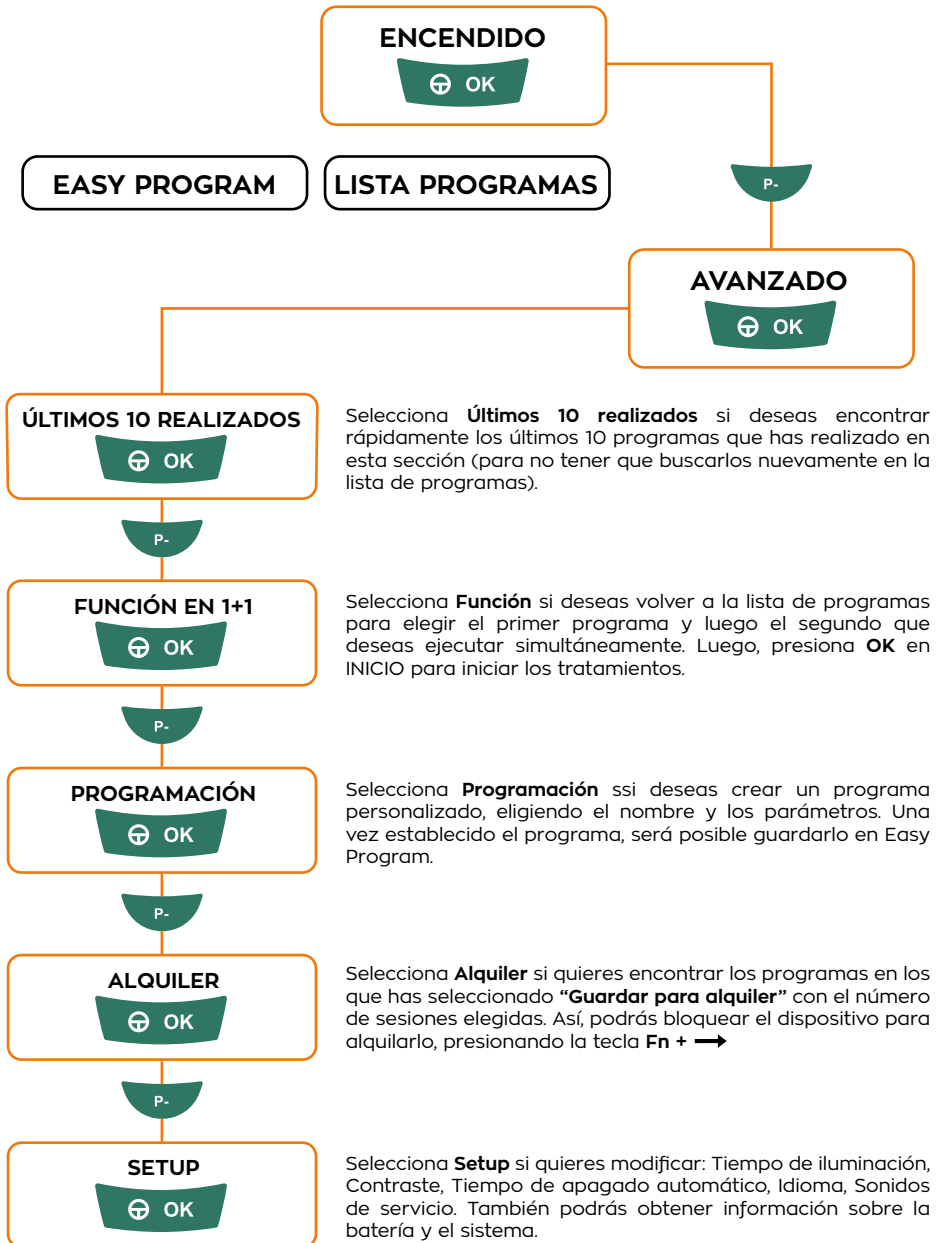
ENCENDIDO

OK

EASY PROGRAM

LISTA PROGRAMAS

P-

AVANZADO

OK

ÚLTIMOS 10 REALIZADOS

OK

Selecciona **Últimos 10 realizados** si deseas encontrar rápidamente los últimos 10 programas que has realizado en esta sección (para no tener que buscarlos nuevamente en la lista de programas).

P-

FUNCIÓN EN 1+1

OK

Selecciona **Función** si deseas volver a la lista de programas para elegir el primer programa y luego el segundo que deseas ejecutar simultáneamente. Luego, presiona **OK** en INICIO para iniciar los tratamientos.

P-

PROGRAMACIÓN

OK

Selecciona **Programación** ssi deseas crear un programa personalizado, eligiendo el nombre y los parámetros. Una vez establecido el programa, será posible guardarlo en Easy Program.

P-

ALQUILER

OK

Selecciona **Alquiler** si quieres encontrar los programas en los que has seleccionado **"Guardar para alquiler"** con el número de sesiones elegidas. Así, podrás bloquear el dispositivo para alquilarlo, presionando la tecla **Fn +** $\longrightarrow$

P-

SETUP

OK

Selecciona **Setup** si quieres modificar: Tiempo de iluminación, Contraste, Tiempo de apagado automático, Idioma, Sonidos de servicio. También podrás obtener información sobre la batería y el sistema.